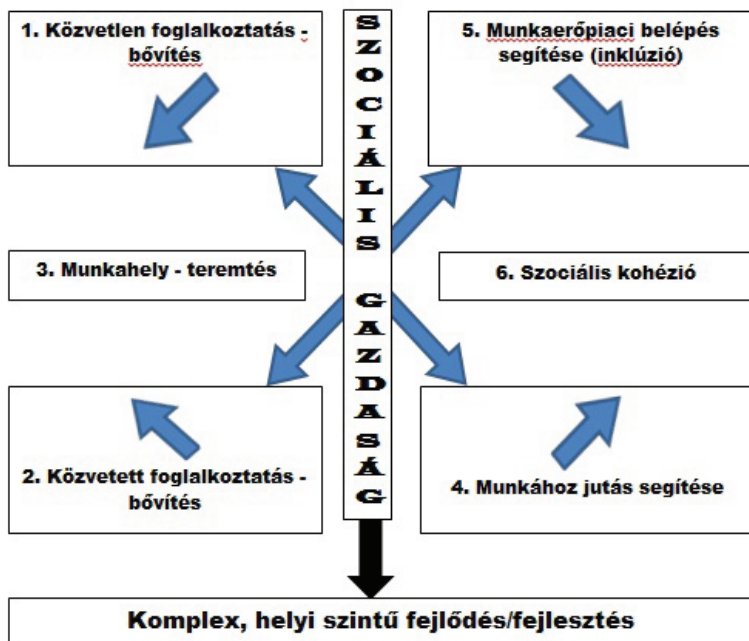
1. Közvetlen foglalkoztatás - bővítés

SZOCIÁLIS GAZDASÁG

5. Munkaerőpiaci belépés segítése (inklúzió)

3. Munkahely - teremtés

6. Szociális kohézió

2. Közvetett foglalkoztatás - bővítés

4. Munkához jutás segítése

Komplex, helyi szintű fejlődés/fejlesztés